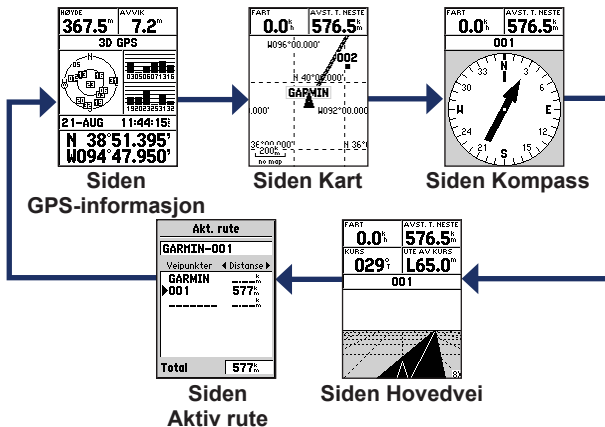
HØYDE
367.5m
AVVIK
7.2m
3D GPS
N
W
E
S
0305060713 16
19202326 3132
21-AUG 11:44:15
N 38°51.395'
W094°47.950'

Siden
GPS-informasjon

FART
0.0k/t
AVST. T. NESTE
576.5m
W096°00.000'
002
N 40°00.000'
GARMIN
W092°00.000'
.000'
36°00.000'
N 36°
200k
no map

Siden Kart

FART
0.0k/t
AVST. T. NESTE
576.5m
001
N
3
6
E
12
15
S
21
24
W
30
33

Siden Kompass

Akt. rute
GARMIN-001
Veipunkter ◀ Distanse ▶
GARMIN
▶001 577k/m
Total 577k/m

Siden
Aktiv rute

FART
0.0k/t
AVST. T. NESTE
576.5m
KURS
029°T
UTE AV KURS
L65.0m
001

Siden Hovedvei